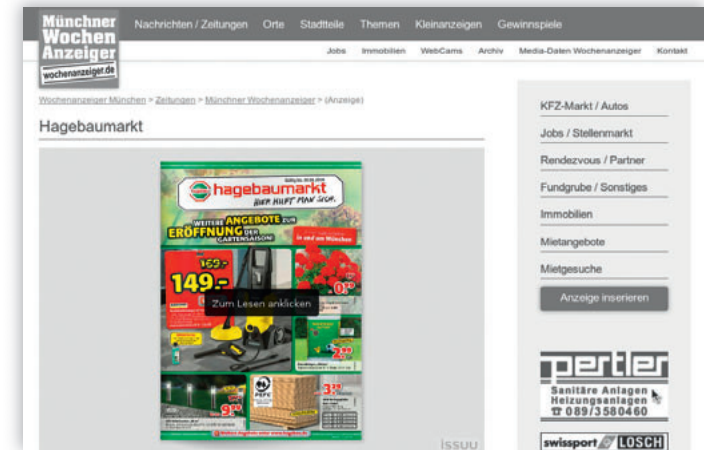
Münchner Wochen Anzeiger
wochenanzeiger.de

Nachrichten / Zeitungen Orte Stadtteile Themen Kleinanzeigen Gewinnspiele

Jobs Immobilien WebCams Archiv Media-Daten Wochenanzeiger Kontakt

Wochenanzeiger München > Zeitungen > Münchner Wochenanzeiger > (Anzeige)

Hagebaumarkt

hagebaumarkt
HIER HILFT MAN SICH.

WEITERE ANGEBOTE ZUR ERÖFFNUNG DER GARTENSAISON!

149.-

Zum Lesen anklicken

PEFC

3.99

9.99

issuu

KFZ-Markt / Autos
Jobs / Stellenmarkt
Rendezvous / Partner
Fundgrube / Sonstiges
Immobilien
Mietangebote
Mietgesuche
Anzeige inserieren

pertler
Sanitäre Anlagen
Heizungsanlagen
☎ 089/3580460

swissport LOSCH